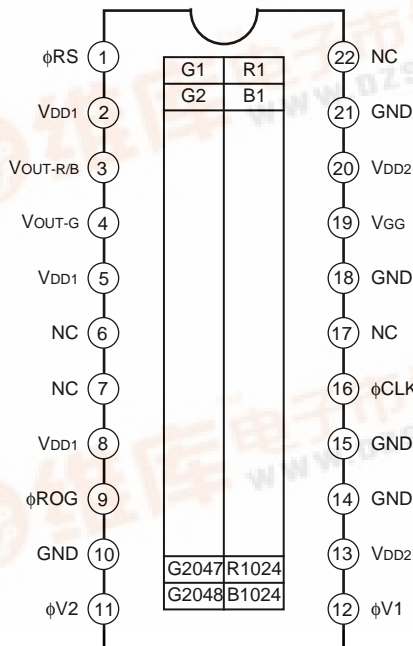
φRS 1
VDD1 2
VOUT-R/B 3
VOUT-G 4
VDD1 5
NC 6
NC 7
VDD1 8
φROG 9
GND 10
φV2 11

| G1 | R1 |
|---|---|
| G2 | B1 |
| G2047 | R1024 |
| G2048 | B1024 |

22 NC
21 GND
20 VDD2
19 VGG
18 GND
17 NC
16 φCLK
15 GND
14 GND
13 VDD2
12 φV1